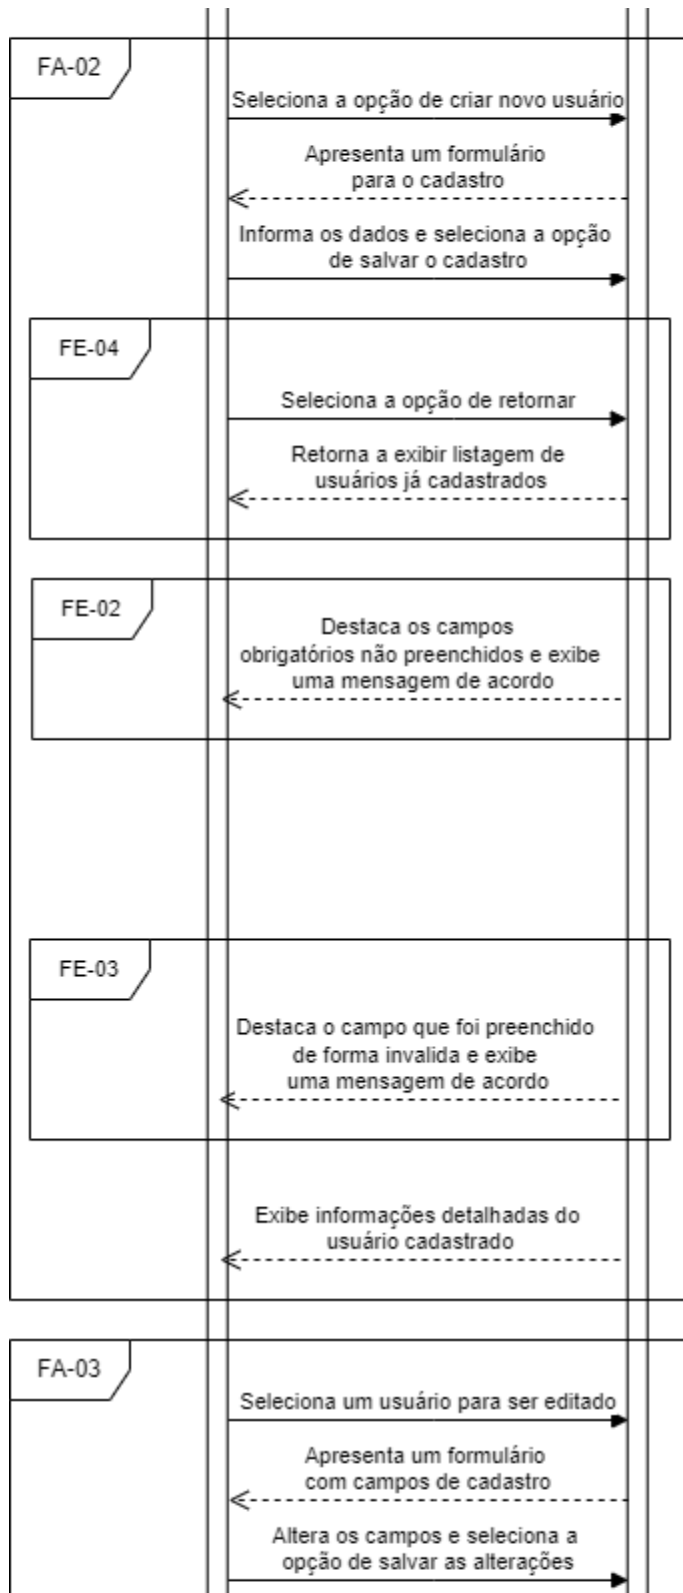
FA-02

Seleciona a opção de criar novo usuário

Apresenta um formulário para o cadastro

Informa os dados e seleciona a opção de salvar o cadastro

FE-04

Seleciona a opção de retornar

Retorna a exibir listagem de usuários já cadastrados

FE-02

Destaca os campos obrigatórios não preenchidos e exibe uma mensagem de acordo

FE-03

Destaca o campo que foi preenchido de forma invalida e exibe uma mensagem de acordo

Exibe informações detalhadas do usuário cadastrado

FA-03

Seleciona um usuário para ser editado

Apresenta um formulário com campos de cadastro

Altera os campos e seleciona a opção de salvar as alterações